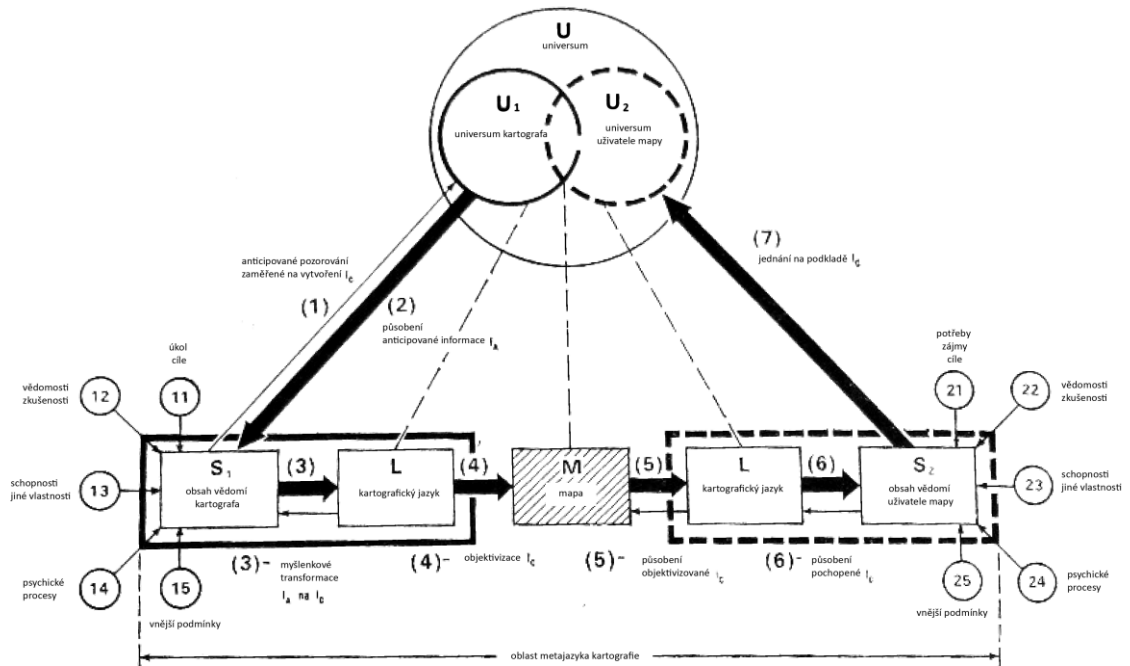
U
universum

$U_1$
universum kartografa

$U_2$
universum uživatele mapy

anticipované pozorování zaměřené na vytvoření $I_c$

(1)

(2)
působení anticipované informace $I_A$

(7)
jednání na podkladě $I_c$

úkol
cíle

vědomosti zkušenosti

12

11

schopnosti jiné vlastnosti

13

$S_1$
obsah vědomí kartografa

(3)

L
kartografický jazyk

(4)

M
mapa

(5)

L
kartografický jazyk

(6)

$S_2$
obsah vědomí uživatele mapy

potřeby
zájmy
cíle

21

22

vědomosti zkušenosti

23

schopnosti jiné vlastnosti

psychické procesy

14

15

(3)- myšlenkové transformace $I_a$ na $I_c$

(4)- objektivizace $I_c$

(5)- působení objektivizované $I_c$

(6)- působení pochopené $I_c$

25

24

psychické procesy

vnější podmínky

vnější podmínky

oblast metajazyka kartografie